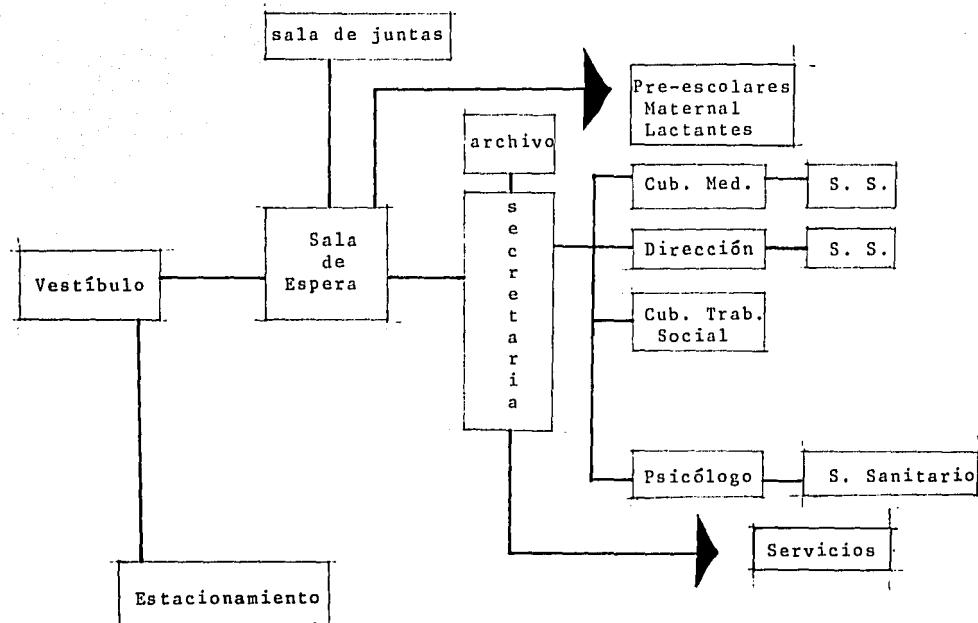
sala de juntas

Pre-escolares
Maternal
Lactantes

archivo

Vestíbulo

Sala de Espera

secretaria

Cub. Med.

S. S.

Dirección

S. S.

Cub. Trab. Social

Psicólogo

S. Sanitario

Servicios

Estacionamiento